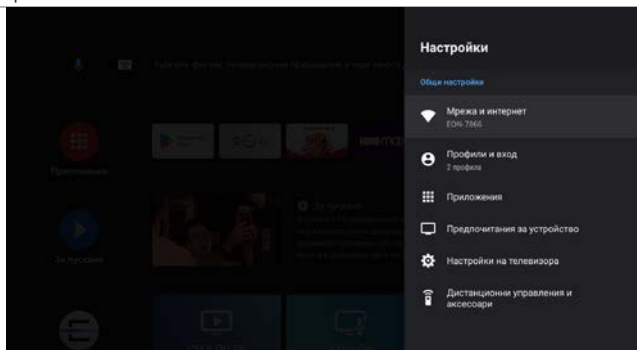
Приложения

За пускане

Настройки

Общи настройки

Мрежа и интернет
EON-7866

Профили и вход
2 профила

Приложения

Предпочитания за устройство

Настройки на телевизора

Дистанционни управления и аксесоари